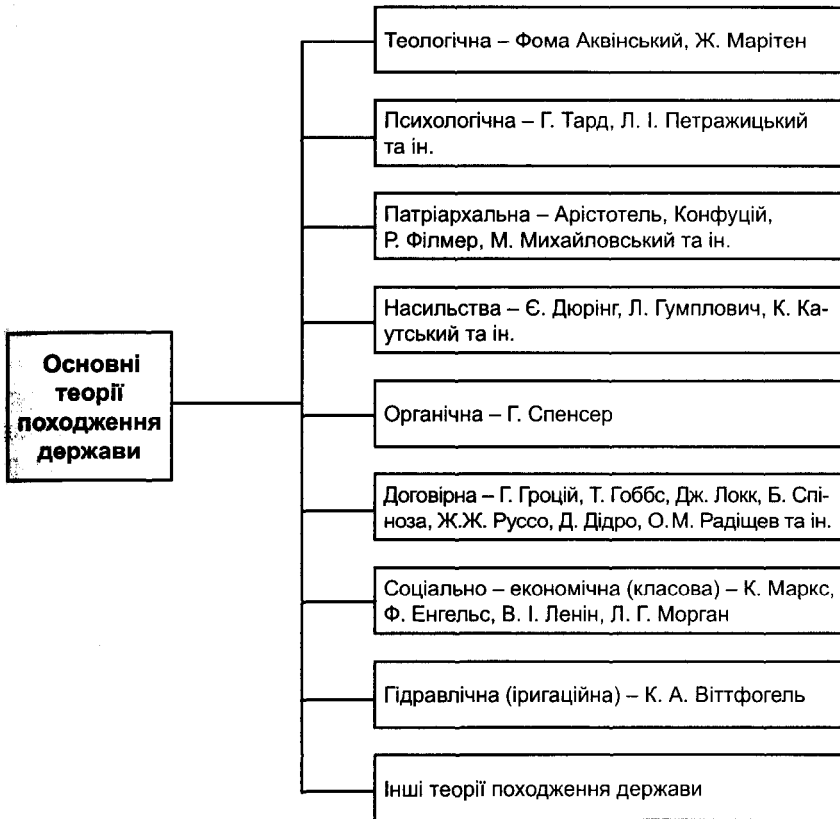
Основні теорії походження держави

Теологічна – Фома Аквінський, Ж. Марітен

Психологічна – Г. Тард, Л. І. Петражицький та ін.

Патріархальна – Арістотель, Конфуцій, Р. Філмер, М. Михайловський та ін.

Насильства – Є. Дюрінг, Л. Гумплович, К. Каутський та ін.

Органічна – Г. Спенсер

Договірна – Г. Гроцій, Т. Гоббс, Дж. Локк, Б. Спіноза, Ж.Ж. Руссо, Д. Дідро, О.М. Радіщев та ін.

Соціально – економічна (класова) – К. Маркс, Ф. Енгельс, В. І. Ленін, Л. Г. Морган

Гідравлічна (іригаційна) – К. А. Віттфогель

Інші теорії походження держави